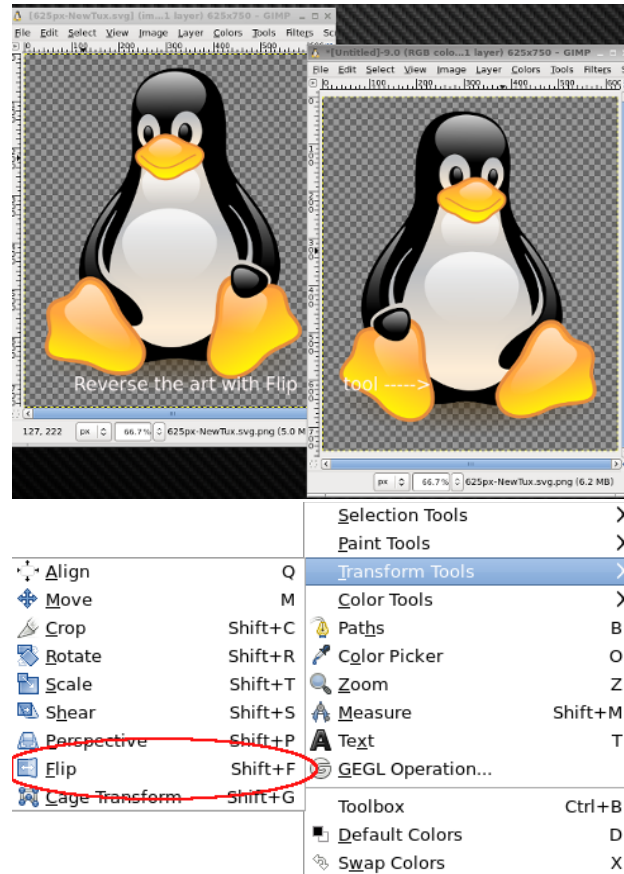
[625px-NewTux.svg] (im...1 layer) 625x750 – GIMP

File Edit Select View Image Layer Colors Tools Filters Sc

*[Untitled]-9.0 (RGB colo...1 layer) 625x750 – GIMP

File Edit Select View Image Layer Colors Tools Filters

Reverse the art with Flip tool ----->

127, 222 px 66.7% 625px-NewTux.svg.png (5.0 M

px 66.7% 625px-NewTux.svg.png (6.2 MB)

Selection Tools
Paint Tools
Transform Tools
Color Tools
Paths B
Color Picker O
Zoom Z
Measure Shift+M
Text T
GEGL Operation...
Toolbox Ctrl+B
Default Colors D
Swap Colors X

Align Q
Move M
Crop Shift+C
Rotate Shift+R
Scale Shift+T
Shear Shift+S
Perspective Shift+P
Flip Shift+F
Cage Transform Shift+G